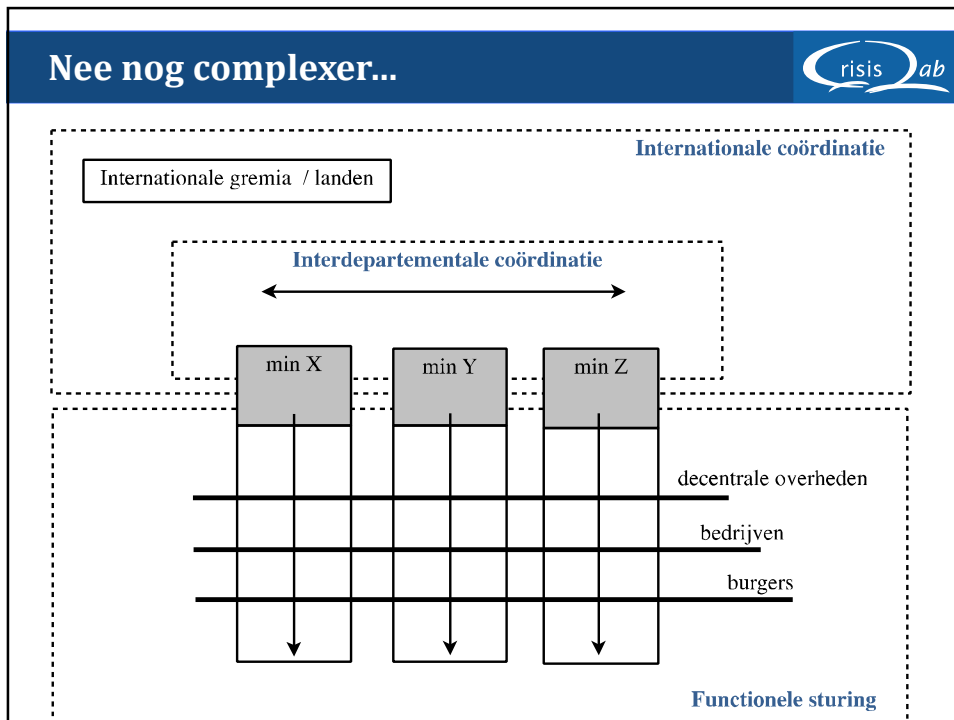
Nee nog complexer...

Crisis Lab

Internationale coördinatie

Internationale gremia / landen

Interdepartementale coördinatie

min X

min Y

min Z

decentrale overheden

bedrijven

burgers

Functionele sturing